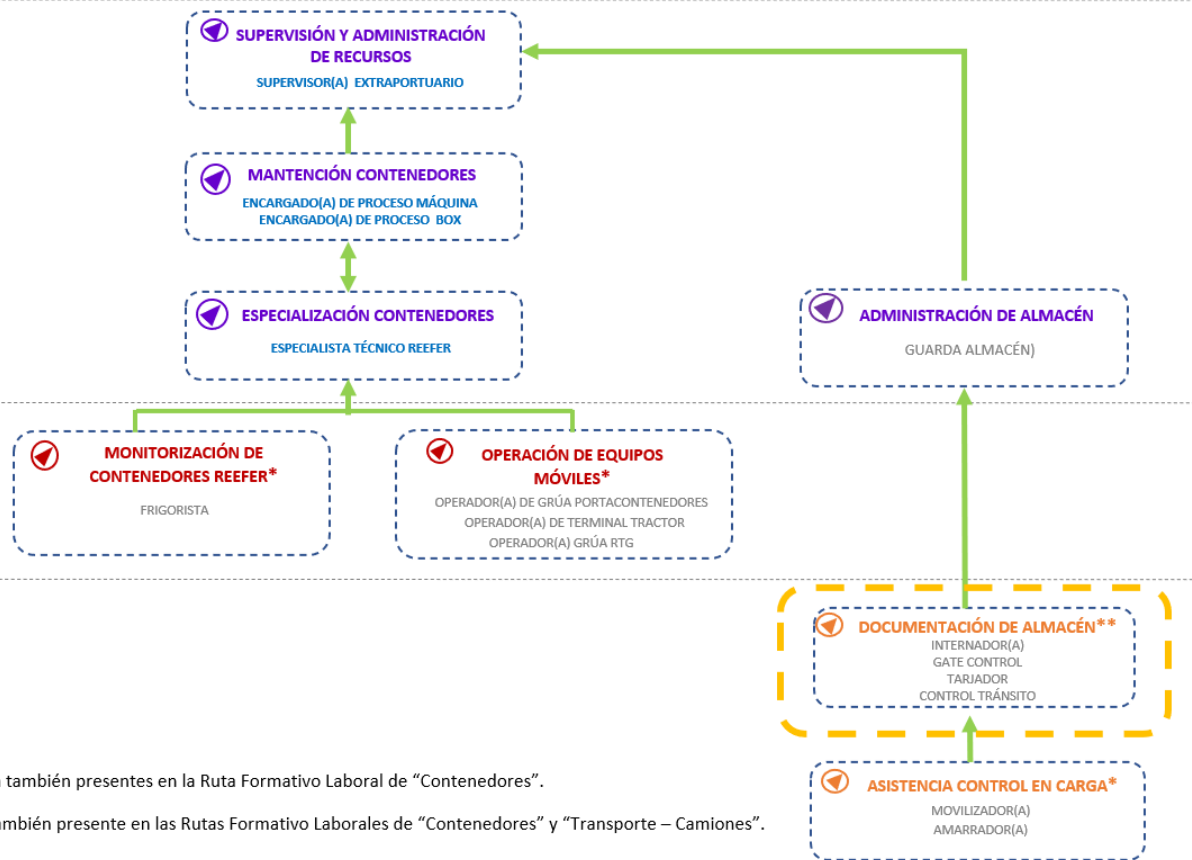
SUPERVISIÓN Y ADMINISTRACIÓN DE RECURSOS
SUPERVISOR(A) EXTRAPORTUARIO

MANTENCIÓN CONTENEDORES
ENCARGADO(A) DE PROCESO MÁQUINA
ENCARGADO(A) DE PROCESO BOX

ESPECIALIZACIÓN CONTENEDORES
ESPECIALISTA TÉCNICO REEFER

ADMINISTRACIÓN DE ALMACÉN
GUARDA ALMACÉN)

MONITORIZACIÓN DE CONTENEDORES REEFER*
FRIGORISTA

OPERACIÓN DE EQUIPOS MÓVILES*
OPERADOR(A) DE GRÚA PORTACONTENEDORES
OPERADOR(A) DE TERMINAL TRACTOR
OPERADOR(A) GRÚA RTG

DOCUMENTACIÓN DE ALMACÉN**
INTERNADOR(A)
GATE CONTROL
TARJADOR
CONTROL TRÁNSITO

ASISTENCIA CONTROL EN CARGA*
MOVILIZADOR(A)
AMARRADOR(A)

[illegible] también presentes en la Ruta Formativo Laboral de “Contenedores”.

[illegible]ambién presente en las Rutas Formativo Laborales de “Contenedores” y “Transporte – Camiones”.